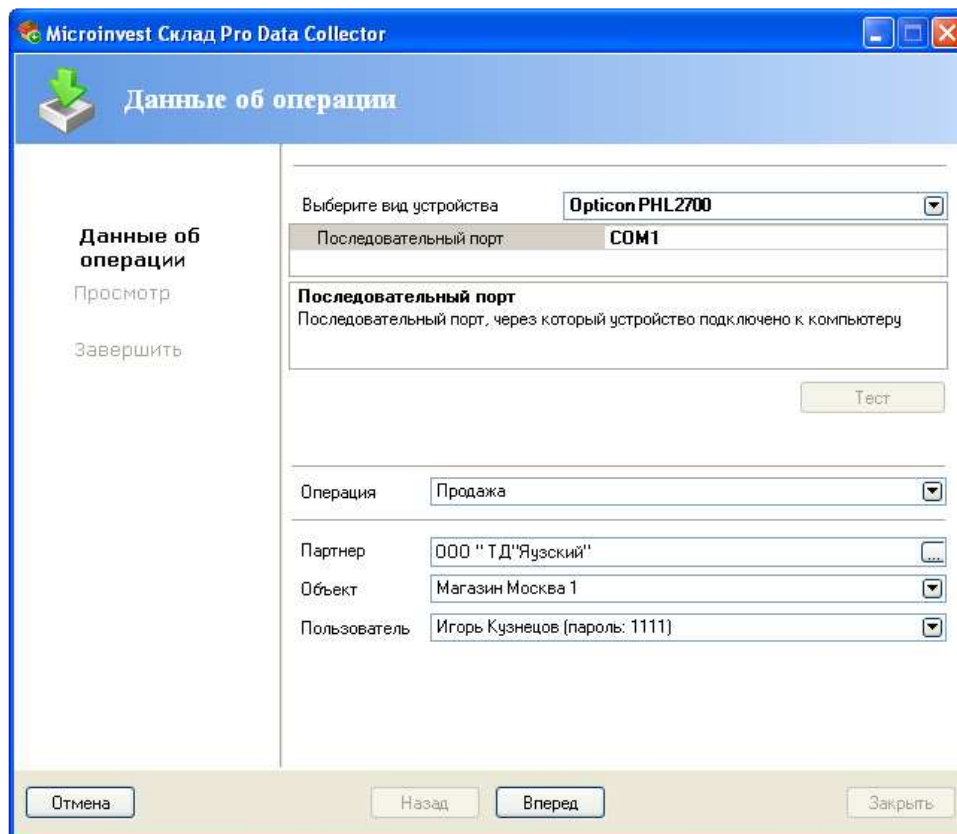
Microinvest Склад Pro Data Collector

Данные об операции

Данные об операции
Просмотр
Завершить

Выберите вид устройства | Opticon PHL2700
Последовательный порт | COM1

Последовательный порт
Последовательный порт, через который устройство подключено к компьютеру

Тест

Операция | Продажа

Партнер | ООО " ТД"Яузский"
Объект | Магазин Москва 1
Пользователь | Игорь Кузнецов (пароль: 1111)

Отмена
Назад
Вперед
Закрыть